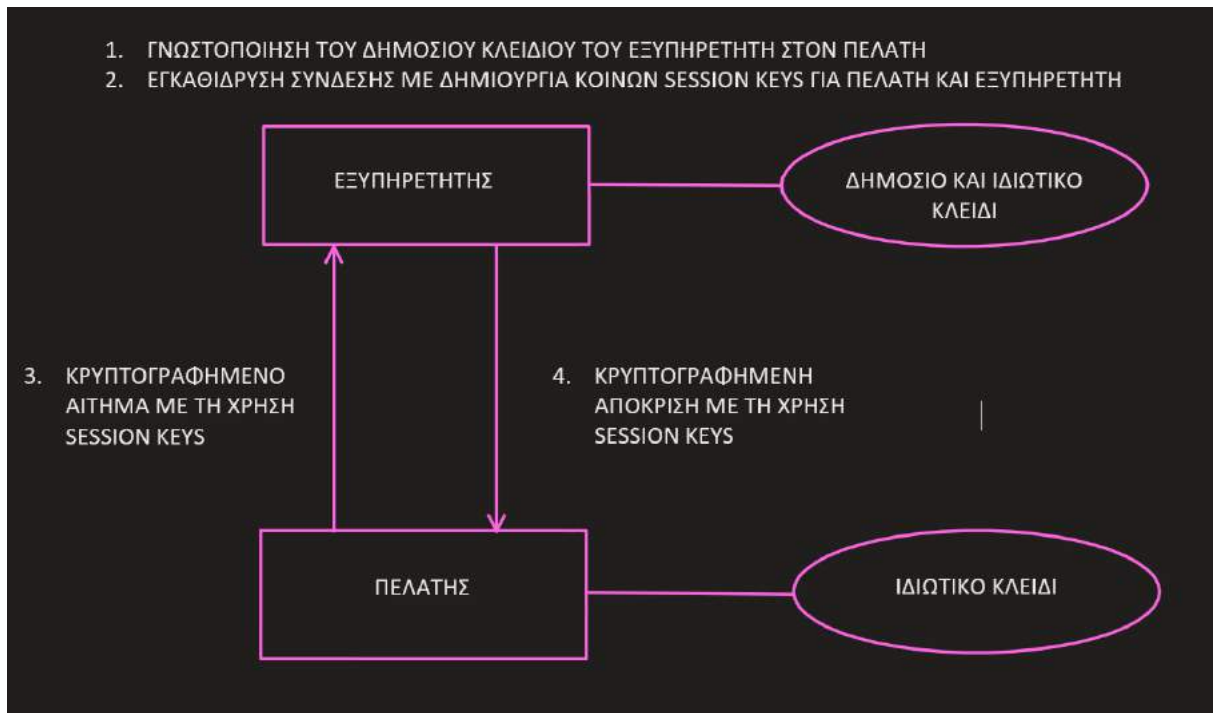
1. ΓΝΩΣΤΟΠΟΙΗΣΗ ΤΟΥ ΔΗΜΟΣΙΟΥ ΚΛΕΙΔΙΟΥ ΤΟΥ ΕΞΥΠΗΡΕΤΗΤΗ ΣΤΟΝ ΠΕΛΑΤΗ
2. ΕΓΚΑΘΙΔΡΥΣΗ ΣΥΝΔΕΣΗΣ ΜΕ ΔΗΜΙΟΥΡΓΙΑ ΚΟΙΝΩΝ SESSION KEYS ΓΙΑ ΠΕΛΑΤΗ ΚΑΙ ΕΞΥΠΗΡΕΤΗΤΗ

ΕΞΥΠΗΡΕΤΗΤΗΣ

ΔΗΜΟΣΙΟ ΚΑΙ ΙΔΙΩΤΙΚΟ ΚΛΕΙΔΙ

3. ΚΡΥΠΤΟΓΡΑΦΗΜΕΝΟ ΑΙΤΗΜΑ ΜΕ ΤΗ ΧΡΗΣΗ SESSION KEYS

4. ΚΡΥΠΤΟΓΡΑΦΗΜΕΝΗ ΑΠΟΚΡΙΣΗ ΜΕ ΤΗ ΧΡΗΣΗ SESSION KEYS

ΠΕΛΑΤΗΣ

ΙΔΙΩΤΙΚΟ ΚΛΕΙΔΙ